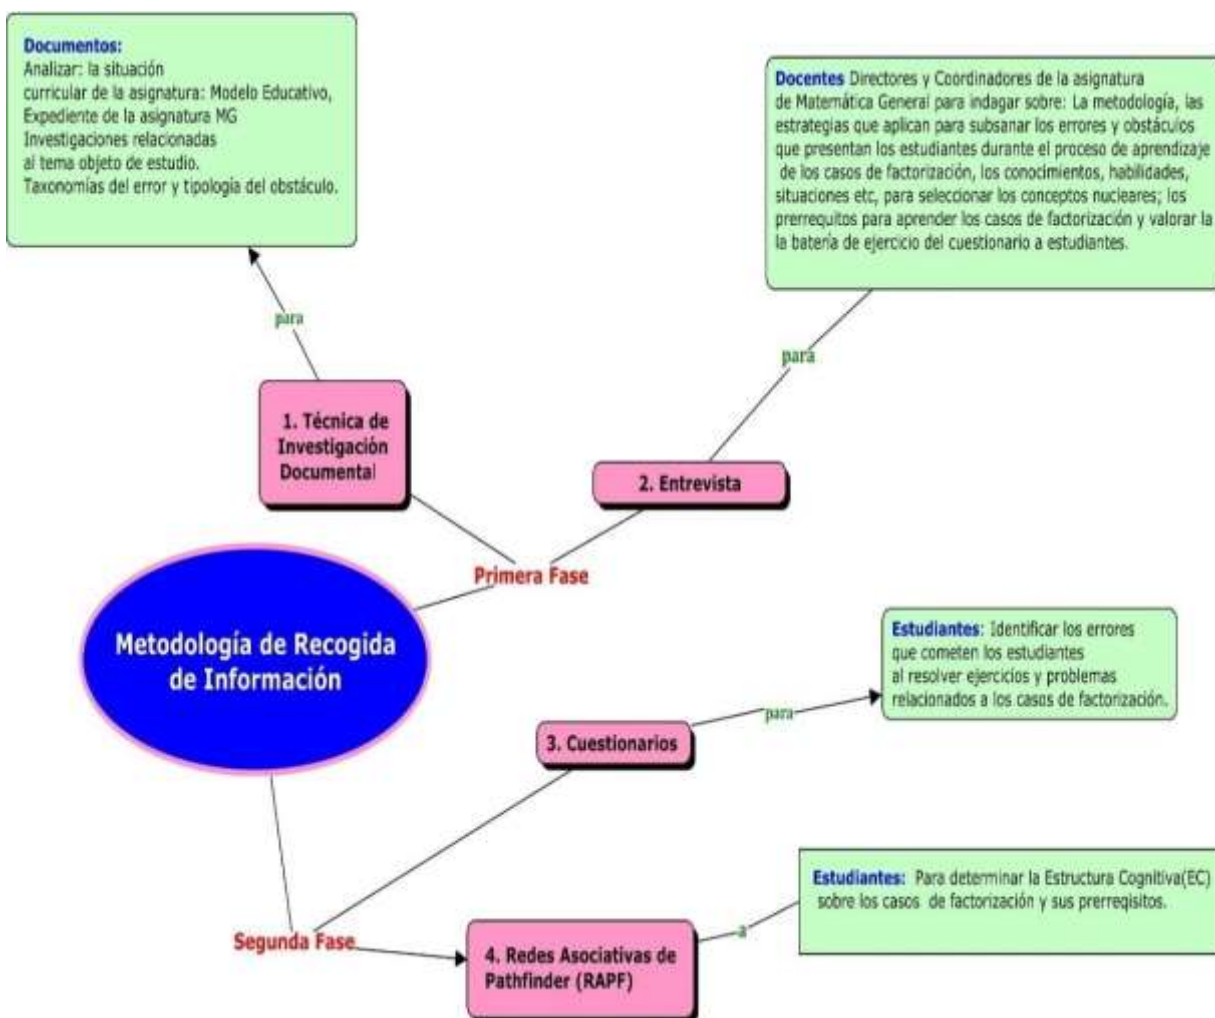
Documentos:
Analizar: la situación curricular de la asignatura: Modelo Educativo, Expediente de la asignatura MG
Investigaciones relacionadas al tema objeto de estudio.
Taxonomías del error y tipología del obstáculo.

Docentes Directores y Coordinadores de la asignatura de Matemática General para indagar sobre: La metodología, las estrategias que aplican para subsanar los errores y obstáculos que presentan los estudiantes durante el proceso de aprendizaje de los casos de factorización, los conocimientos, habilidades, situaciones etc, para seleccionar los conceptos nucleares; los prerrequitos para aprender los casos de factorización y valorar la la batería de ejercicio del cuestionario a estudiantes.

para

para

1. Técnica de Investigación Documental

2. Entrevista

Primera Fase

Metodología de Recogida de Información

Estudiantes: Identificar los errores que cometen los estudiantes al resolver ejercicios y problemas relacionados a los casos de factorización.

para

3. Cuestionarios

Estudiantes: Para determinar la Estructura Cognitiva(EC) sobre los casos de factorización y sus prerreqisitos.

a

Segunda Fase

4. Redes Asociativas de Pathfinder (RAPF)